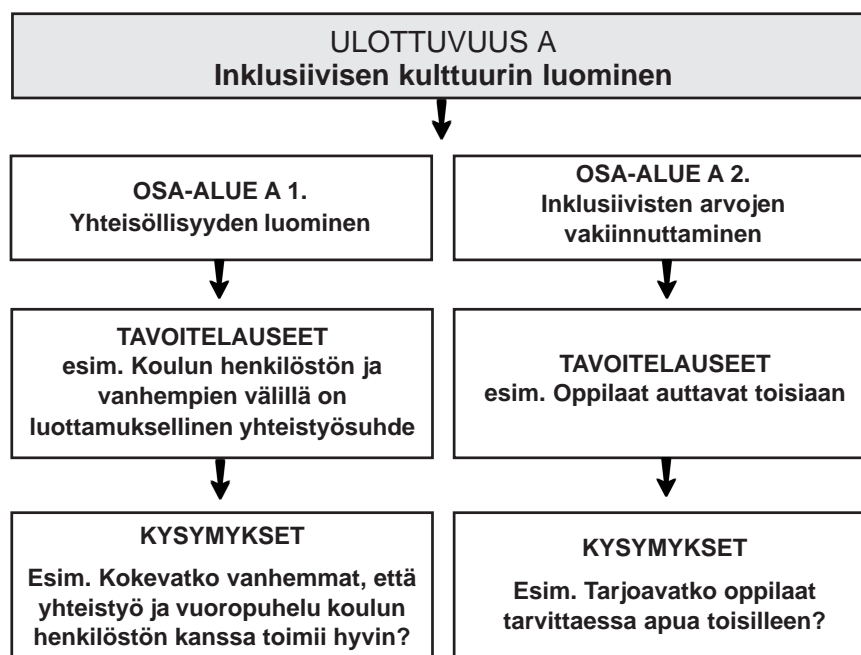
ULOTTUVUUS A
Inklusiivisen kulttuurin luominen

OSA-ALUE A 1.
Yhteisöllisyyden luominen

TAVOITELAUSEET
esim. Koulun henkilöstön ja vanhempien välillä on luottamuksellinen yhteistyösuhde

KYSYMYKSET
Esim. Kokevatko vanhemmat, että yhteistyö ja vuoropuhelu koulun henkilöstön kanssa toimii hyvin?

OSA-ALUE A 2.
Inklusiivisten arvojen vakiinnuttaminen

TAVOITELAUSEET
esim. Oppilaat auttavat toisiaan

KYSYMYKSET
Esim. Tarjoavatko oppilaat tarvittaessa apua toisilleen?